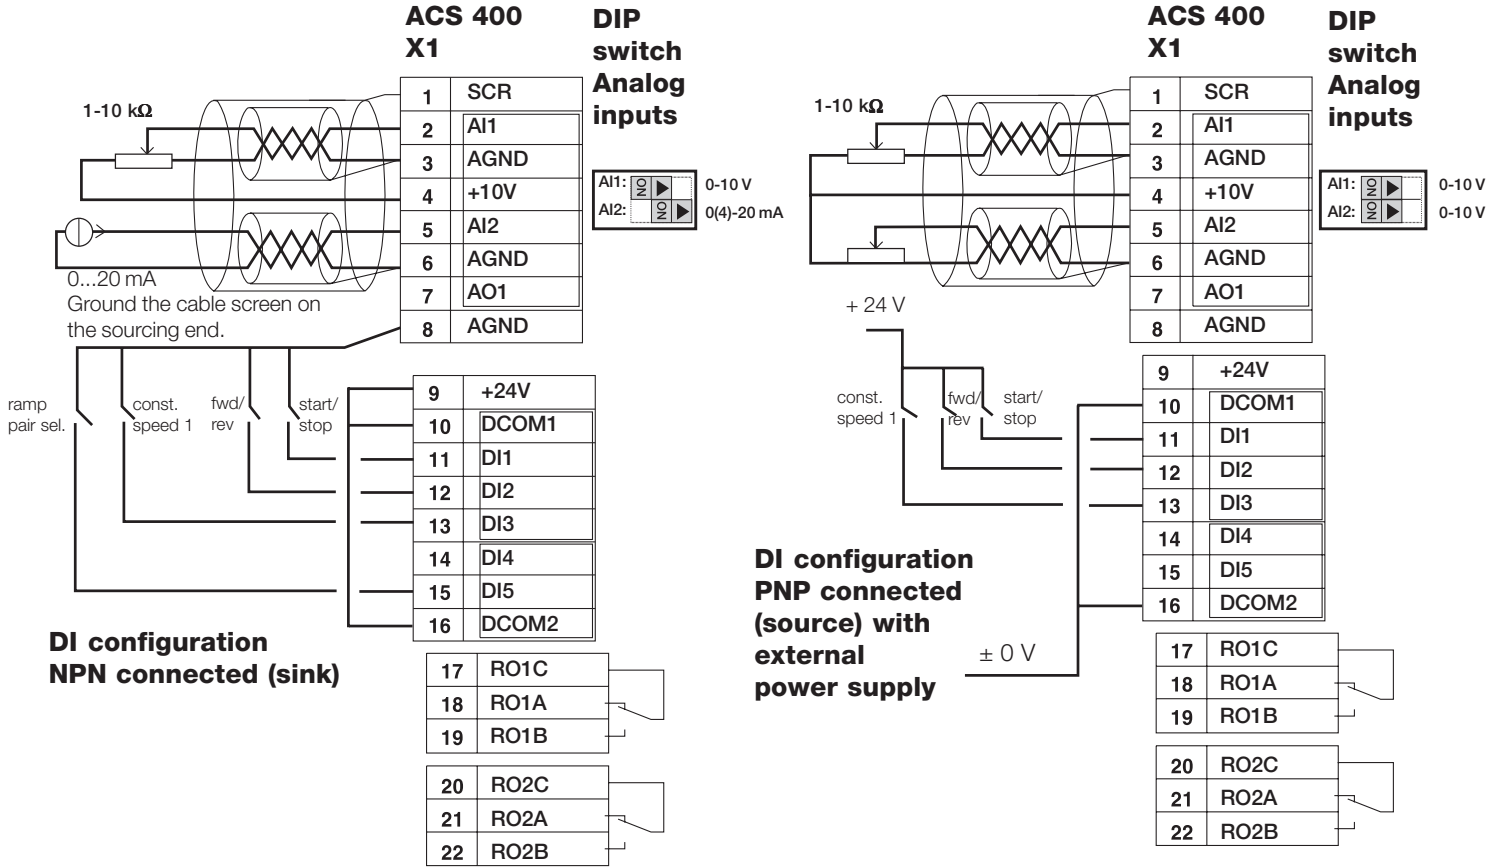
ACS 400
X1

DIP switch Analog inputs

1-10 k$\Omega$

| 1 | SCR |
|---|---|
| 2 | AI1 |
| 3 | AGND |
| 4 | +10V |
| 5 | AI2 |
| 6 | AGND |
| 7 | AO1 |
| 8 | AGND |

AI1: ON 0-10 V
AI2: ON 0(4)-20 mA

0...20 mA
Ground the cable screen on the sourcing end.

ramp pair sel.
const. speed 1
fwd/ rev
start/ stop

| 9 | +24V |
|---|---|
| 10 | DCOM1 |
| 11 | DI1 |
| 12 | DI2 |
| 13 | DI3 |
| 14 | DI4 |
| 15 | DI5 |
| 16 | DCOM2 |

DI configuration NPN connected (sink)

| 17 | RO1C |
|---|---|
| 18 | RO1A |
| 19 | RO1B |

| 20 | RO2C |
|---|---|
| 21 | RO2A |
| 22 | RO2B |

ACS 400
X1

DIP switch Analog inputs

1-10 k$\Omega$

| 1 | SCR |
|---|---|
| 2 | AI1 |
| 3 | AGND |
| 4 | +10V |
| 5 | AI2 |
| 6 | AGND |
| 7 | AO1 |
| 8 | AGND |

AI1: ON 0-10 V
AI2: ON 0-10 V

+ 24 V

const. speed 1
fwd/ rev
start/ stop

| 9 | +24V |
|---|---|
| 10 | DCOM1 |
| 11 | DI1 |
| 12 | DI2 |
| 13 | DI3 |
| 14 | DI4 |
| 15 | DI5 |
| 16 | DCOM2 |

DI configuration PNP connected (source) with external power supply

± 0 V

| 17 | RO1C |
|---|---|
| 18 | RO1A |
| 19 | RO1B |

| 20 | RO2C |
|---|---|
| 21 | RO2A |
| 22 | RO2B |